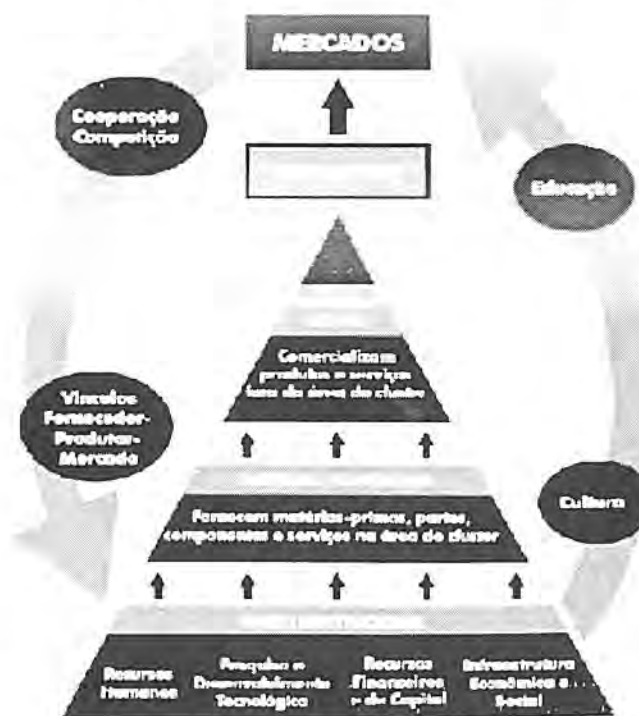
MERCADOS

Cooperação Competição

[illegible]

Educação

Comercializam produtos e serviços fora da área do cluster

Vínculos Fornecedor-Produtor-Mercado

Cultura

Fornecem matérias-primas, partes, componentes e serviços na área do cluster

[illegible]

Recursos Humanos

Pesquisa e Desenvolvimento Tecnológico

Recursos Financeiros e de Capital

Infraestrutura Econômica e Social